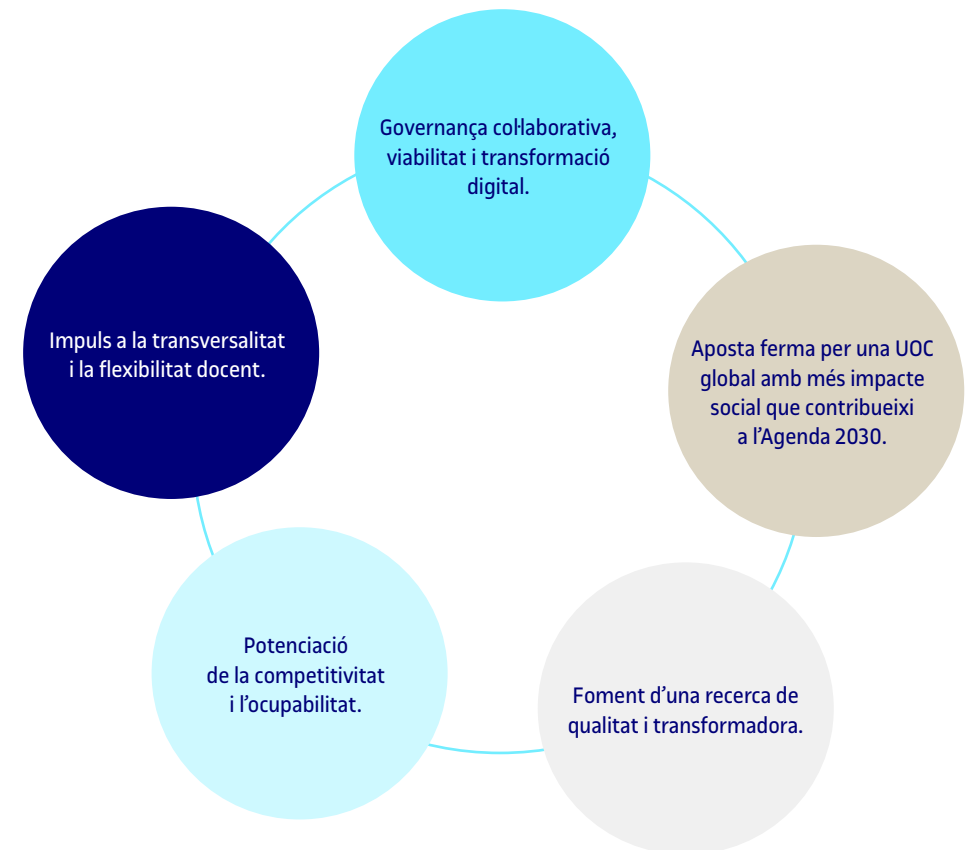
Governança col·laborativa, viabilitat i transformació digital.

Aposta ferma per una UOC global amb més impacte social que contribueixi a l’Agenda 2030.

Foment d’una recerca de qualitat i transformadora.

Potenciació de la competitivitat i l’ocupabilitat.

Impuls a la transversalitat i la flexibilitat docent.